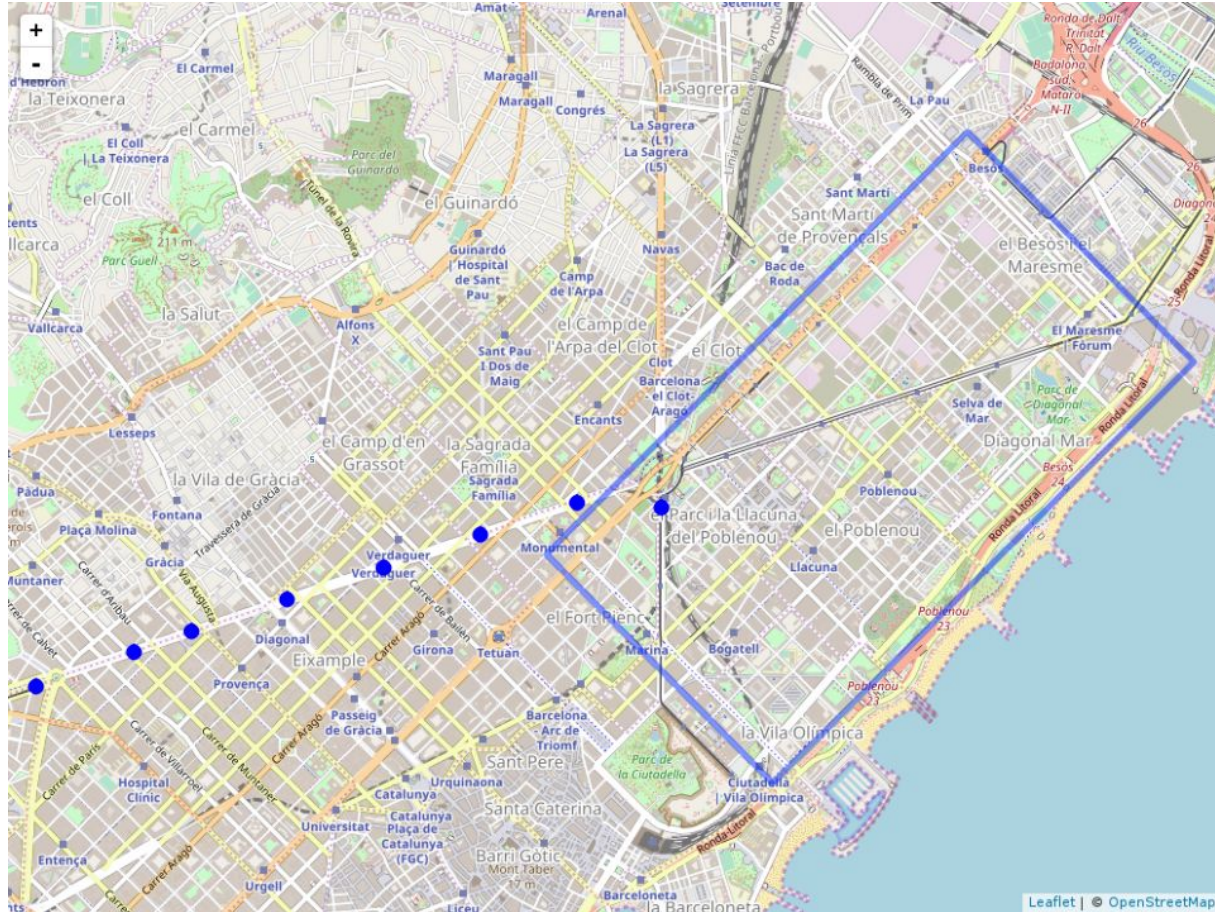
+
-
Amat
Arenal
Setembre
Ronda de Dalt
Trinitat
R. Dalt
Badalona
Sud
Mataró
N-II
d'Hebron
la Teixonera
El Carmel
Maragall
Maragall
Congrés
la Sagrera
Rambla de Prim
La Pau
Riu Besòs
El Coll
La Teixonera
el Carmel
Parc del Guinardó
La Sagrera (L1)
La Sagrera (L5)
Línia FFCC Barcelona - Portbou
26
26
el Coll
Túnel de la Rovira
el Guinardó
Sant Martí
Besòs
Diagonal
tents
llcarca
211 m
Parc Güell
Sant Martí de Provençals
el Besòs i el Maresme
Guinardó | Hospital de Sant Pau
Camp de l'Arpa
Navas
Bac de Roda
Vallcarca
la Salut
Alfons X
el Camp de l'Arpa del Clot
el Clot
El Maresme | Fòrum
Ronda Litoral
25
Sant Pau | Dos de Maig
Clot
Barcelona - el Clot - Aragó
Selva de Mar
Parc de Diagonal Mar
Ronda Litoral
Lesseps
Encants
Diagonal Mar
el Camp d'en Grassot
la Sagrada Família
Besòs
24
la Vila de Gràcia
Sagrada Família
Poblenou
Pàdua
Fontana
Travessera de Gràcia
el Parc i la Llacuna del Poblenou
el Poblenou
Plaça Molina
Gràcia
Verdaguer
Verdaguer
Monumental
Ronda Litoral
Muntaner
Carrer d'Aribau
Via Augusta
Llacuna
Carrer de Calvet
Diagonal
Carrer Aragó
Carrer de Bailèn
el Fort Pienc
Poblenou
23
Eixample
Girona
Tetuan
Marina
Bogatell
Provença
Poblenou
23
Carrer de Paris
Carrer de Villarroel
Carrer de Muntaner
Carrer Aragó
Passeig de Gràcia
Barcelona Arc de Triomf
la Vila Olímpica
Hospital Clínic
Sant Pere
Parc de la Ciutadella
Urquinaona
Ciutadella | Vila Olímpica
Catalunya
Santa Caterina
Universitat
Catalunya Plaça de Catalunya (FGC)
Ronda Litoral
Entença
Carrer Aragó
Barri Gòtic
Mont Tàber
17 m
Urgell
Barceloneta
Liceu
la Barceloneta
Leaflet | © OpenStreetMap